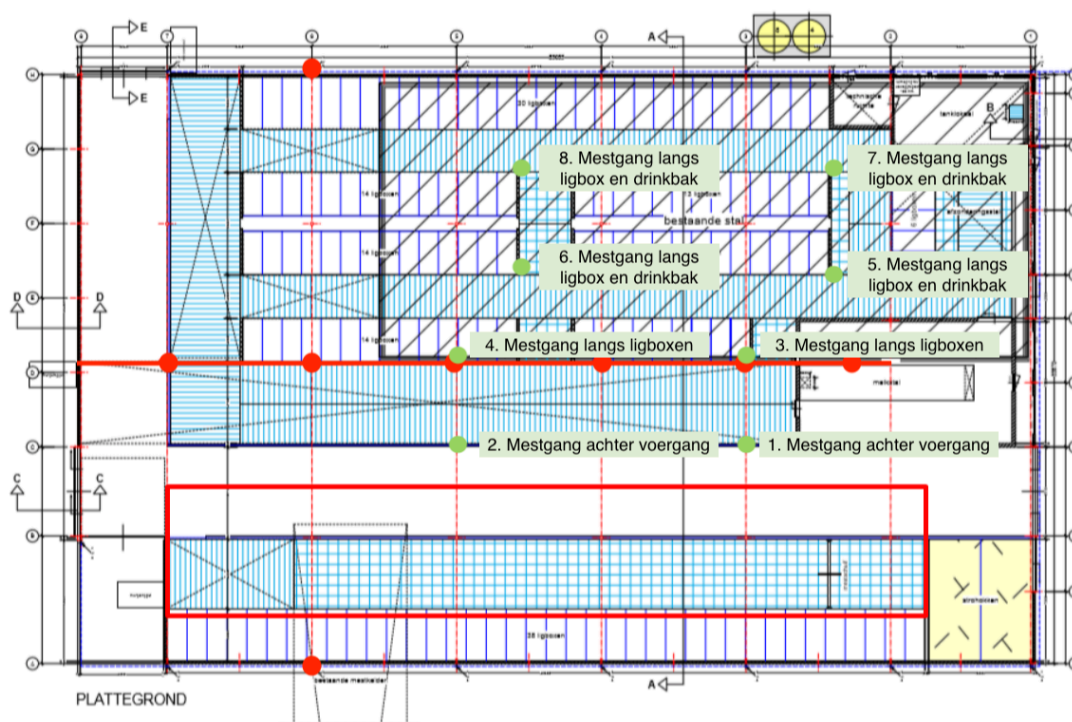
E

E

A

B

D D

C C

A

30 ligboxen

14 ligboxen

14 ligboxen

14 ligboxen

technische ruimte

tankkokaal

8. Mestgang langs ligbox en drinkbak

7. Mestgang langs ligbox en drinkbak

bestaande stal

6. Mestgang langs ligbox en drinkbak

5. Mestgang langs ligbox en drinkbak

4. Mestgang langs ligboxen

3. Mestgang langs ligboxen

melklokaal

2. Mestgang achter voergang

1. Mestgang achter voergang

38 ligboxen

bestaande mestkelder

PLATTEGROND